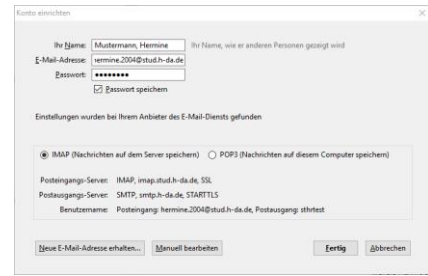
Konto einrichten

Ihr Name: Mustermann, Hermine Ihr Name, wie er anderen Personen gezeigt wird

E-Mail-Adresse: hermine.2004@stud.h-da.de

Passwort: ••••••••

Passwort speichern

Einstellungen wurden bei Ihrem Anbieter des E-Mail-Dienstes gefunden

IMAP (Nachrichten auf dem Server speichern) POP3 (Nachrichten auf diesem Computer speichern)

Posteingangs-Server: IMAP, imap.stud.h-da.de, SSL

Postausgangs-Server: SMTP, smtp.h-da.de, STARTTLS

Benutzername: Posteingang: hermine.2004@stud.h-da.de, Postausgang: sthrtest

Neue E-Mail-Adresse erhalten... Manuell bearbeiten Fertig Abbrechen